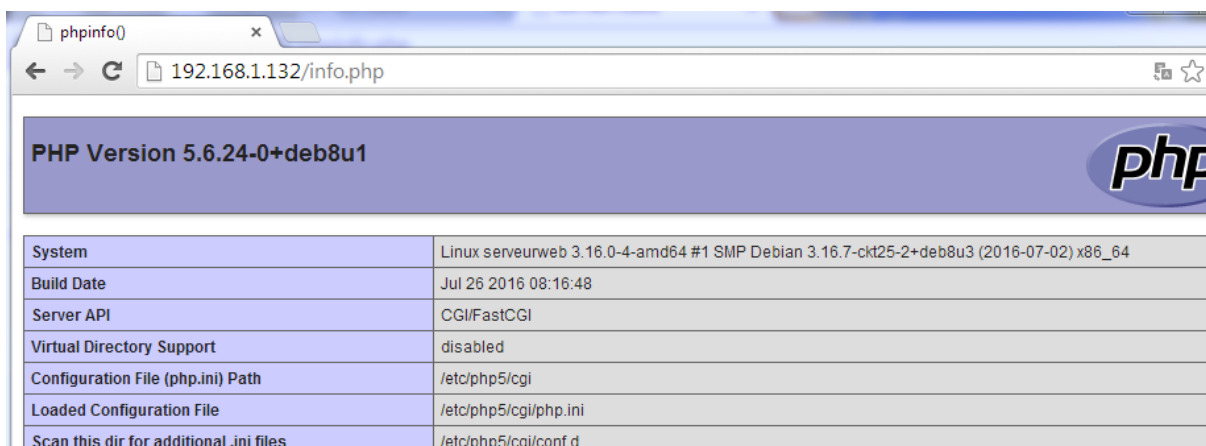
phpinfo() ×

192.168.1.132/info.php

PHP Version 5.6.24-0+deb8u1

php

| | |
|---|---|
| System | Linux serveurweb 3.16.0-4-amd64 #1 SMP Debian 3.16.7-ckt25-2+deb8u3 (2016-07-02) x86_64 |
| Build Date | Jul 26 2016 08:16:48 |
| Server API | CGI/FastCGI |
| Virtual Directory Support | disabled |
| Configuration File (php.ini) Path | /etc/php5/cgi |
| Loaded Configuration File | /etc/php5/cgi/php.ini |
| Scan this dir for additional .ini files | /etc/php5/cgi/conf.d |